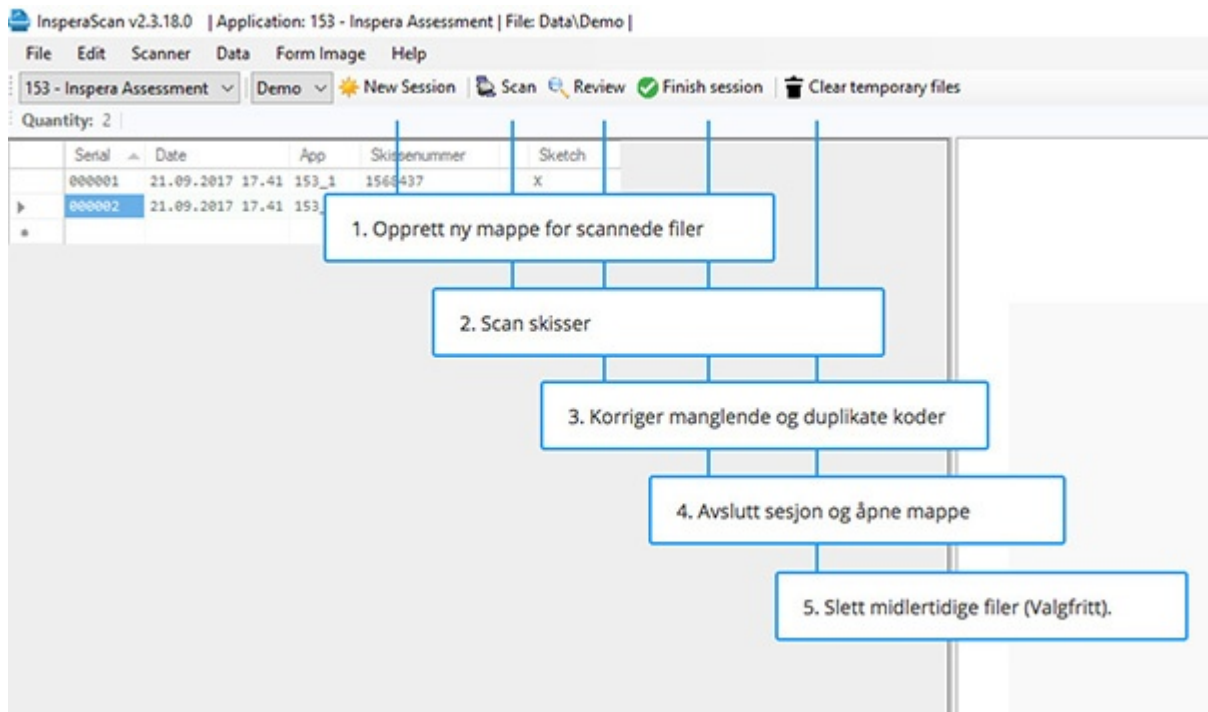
InsperaScan v2.3.18.0 | Application: 153 - Inspera Assessment | File: Data\Demo |

File Edit Scanner Data Form Image Help

153 - Inspera Assessment | Demo | New Session | Scan | Review | Finish session | Clear temporary files

Quantity: 2

| | Serial | Date | App | Skissenummer | Sketch |
|---|---|---|---|---|---|
| | 000001 | 21.09.2017 17.41 | 153_1 | 1568437 | X |
| ▸ | 000002 | 21.09.2017 17.41 | 153_ | | |
| * | | | | | |

1. Opprett ny mappe for scannede filer

2. Scan skisser

3. Korriger manglende og duplikate koder

4. Avslutt sesjon og åpne mappe

5. Slett midlertidige filer (Valgfritt).